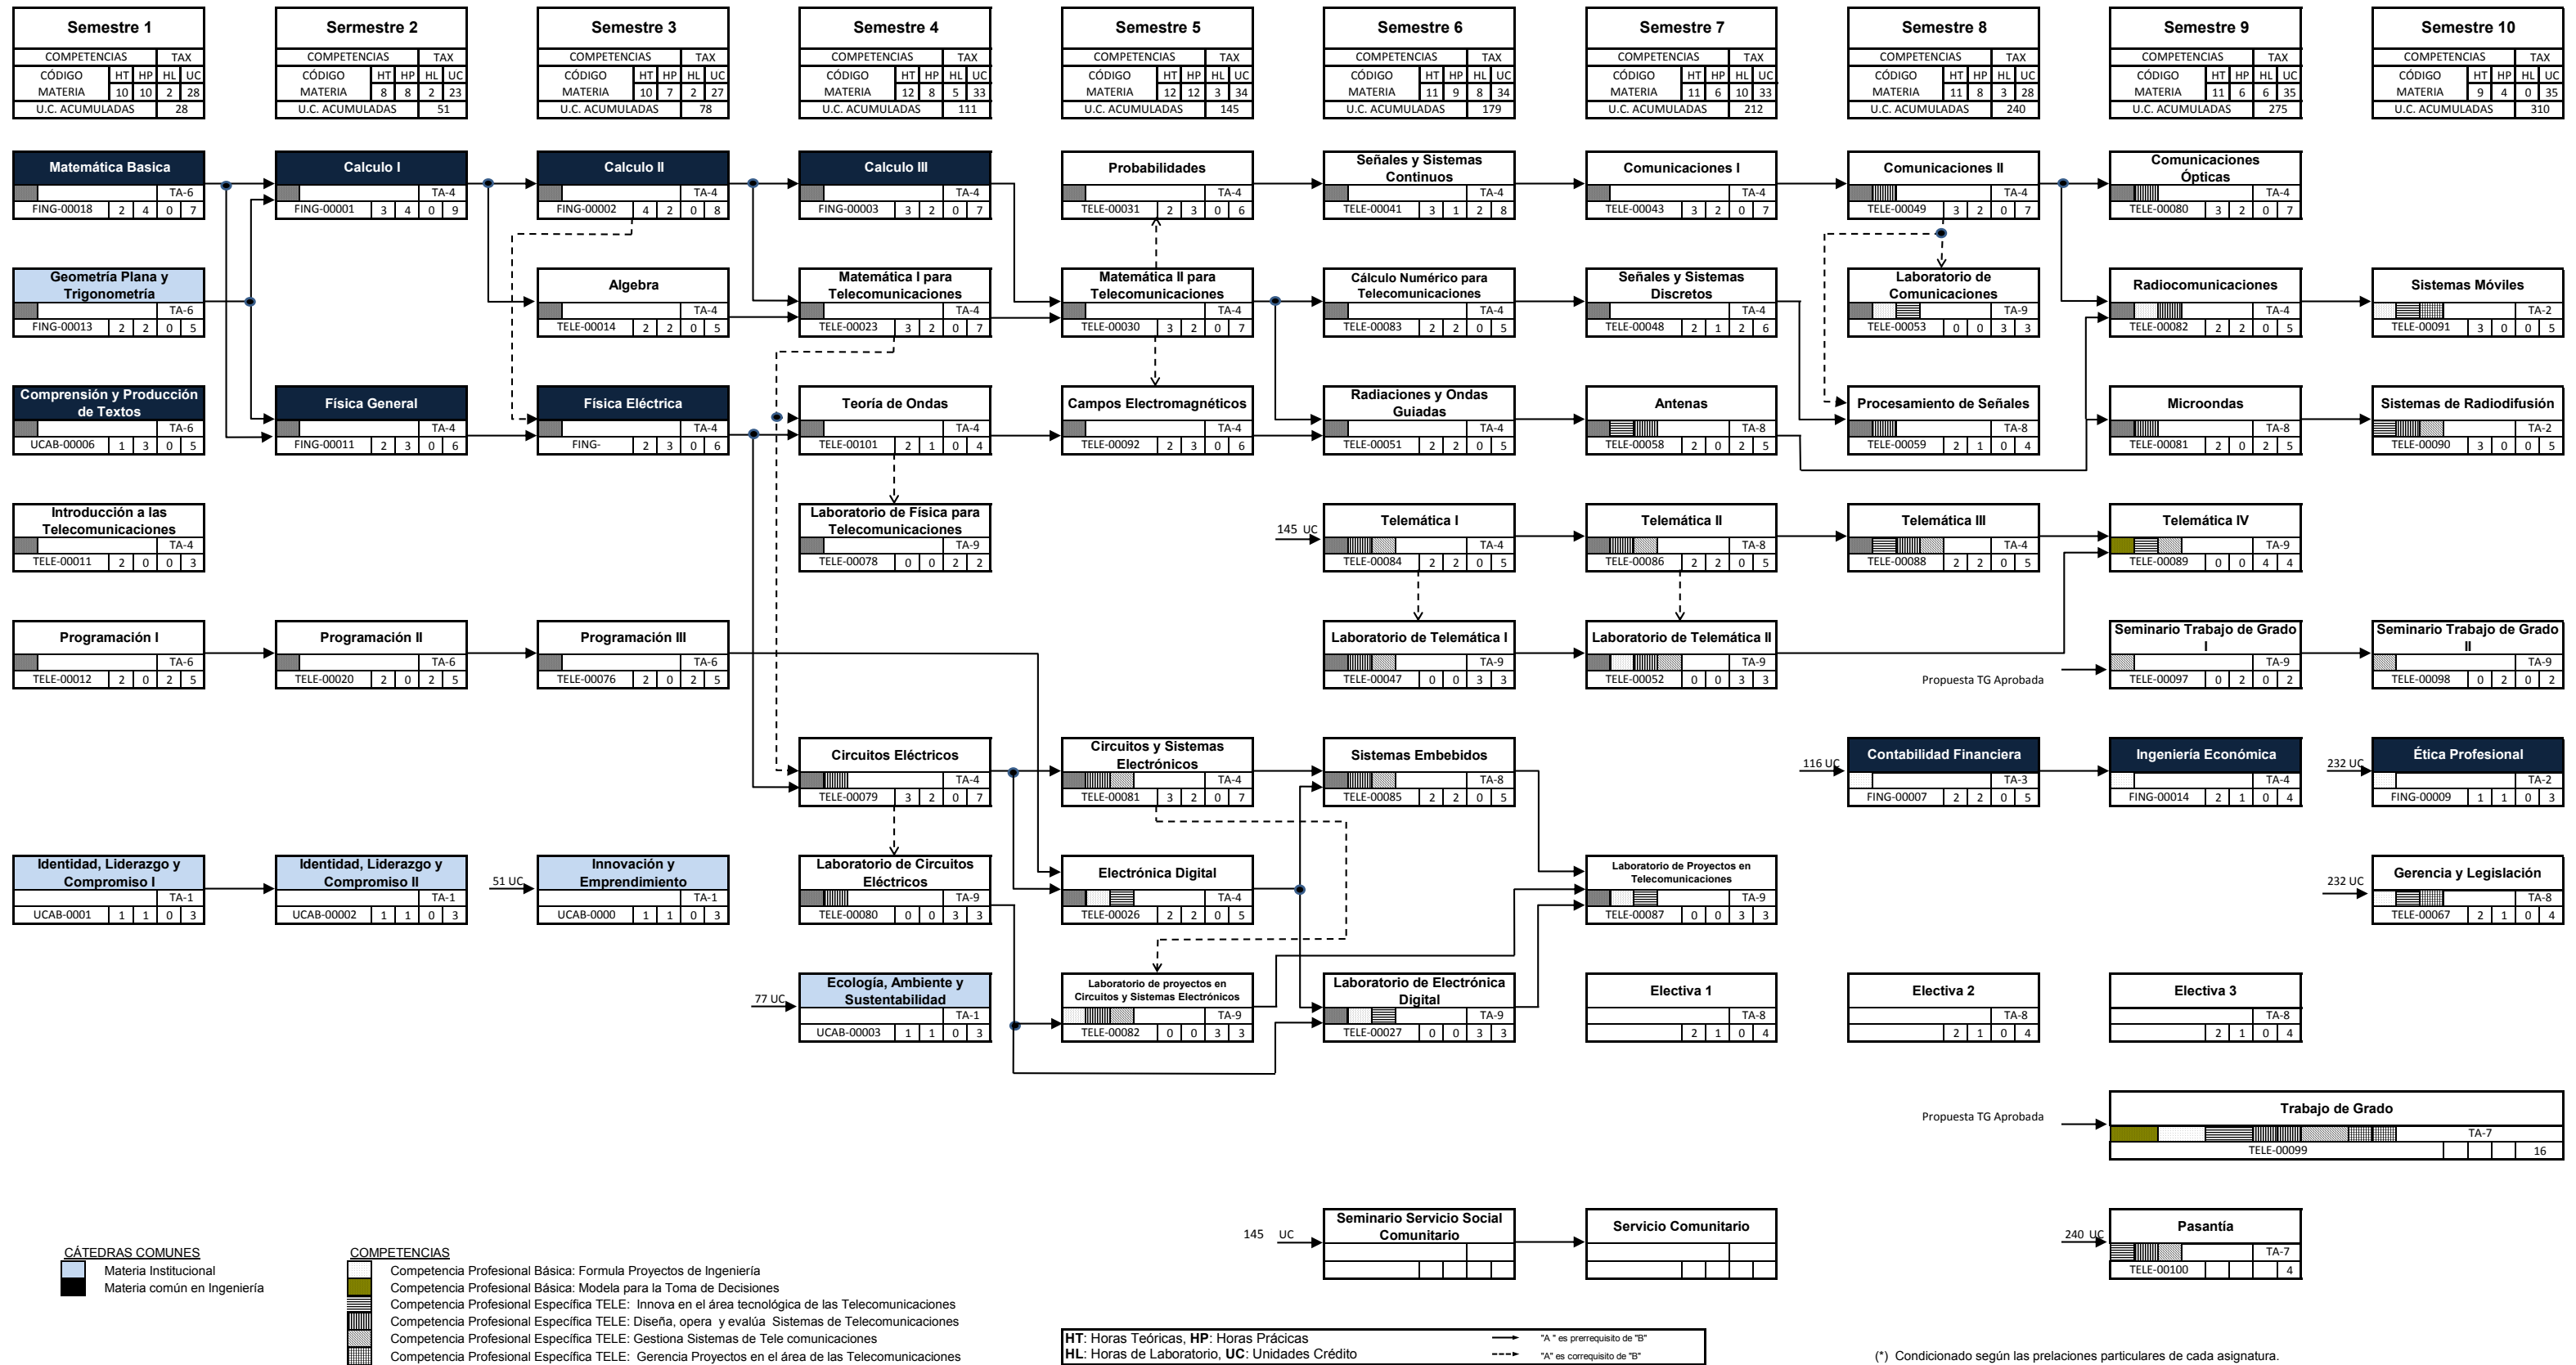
| Semestre 1 | | | | |
|---|---|---|---|---|
| COMPETENCIAS | | | TAX | |
| CÓDIGO | HT | HP | HL | UC |
| MATERIA | 10 | 10 | 2 | 28 |
| U.C. ACUMULADAS | | | | 28 |

| Sermestre 2 | | | | |
|---|---|---|---|---|
| COMPETENCIAS | | | TAX | |
| CÓDIGO | HT | HP | HL | UC |
| MATERIA | 8 | 8 | 2 | 23 |
| U.C. ACUMULADAS | | | | 51 |

| Semestre 3 | | | | |
|---|---|---|---|---|
| COMPETENCIAS | | | TAX | |
| CÓDIGO | HT | HP | HL | UC |
| MATERIA | 10 | 7 | 2 | 27 |
| U.C. ACUMULADAS | | | | 78 |

| Semestre 4 | | | | |
|---|---|---|---|---|
| COMPETENCIAS | | | TAX | |
| CÓDIGO | HT | HP | HL | UC |
| MATERIA | 12 | 8 | 5 | 33 |
| U.C. ACUMULADAS | | | | 111 |

| Semestre 5 | | | | |
|---|---|---|---|---|
| COMPETENCIAS | | | TAX | |
| CÓDIGO | HT | HP | HL | UC |
| MATERIA | 12 | 12 | 3 | 34 |
| U.C. ACUMULADAS | | | | 145 |

| Semestre 6 | | | | |
|---|---|---|---|---|
| COMPETENCIAS | | | TAX | |
| CÓDIGO | HT | HP | HL | UC |
| MATERIA | 11 | 9 | 8 | 34 |
| U.C. ACUMULADAS | | | | 179 |

| Semestre 7 | | | | |
|---|---|---|---|---|
| COMPETENCIAS | | | TAX | |
| CÓDIGO | HT | HP | HL | UC |
| MATERIA | 11 | 6 | 10 | 33 |
| U.C. ACUMULADAS | | | | 212 |

| Semestre 8 | | | | |
|---|---|---|---|---|
| COMPETENCIAS | | | TAX | |
| CÓDIGO | HT | HP | HL | UC |
| MATERIA | 11 | 8 | 3 | 28 |
| U.C. ACUMULADAS | | | | 240 |

| Semestre 9 | | | | |
|---|---|---|---|---|
| COMPETENCIAS | | | TAX | |
| CÓDIGO | HT | HP | HL | UC |
| MATERIA | 11 | 6 | 6 | 35 |
| U.C. ACUMULADAS | | | | 275 |

| Semestre 10 | | | | |
|---|---|---|---|---|
| COMPETENCIAS | | | TAX | |
| CÓDIGO | HT | HP | HL | UC |
| MATERIA | 9 | 4 | 0 | 35 |
| U.C. ACUMULADAS | | | | 310 |

Matemática Basica TA-6 FING-00018 2 4 0 7
Geometría Plana y Trigonometría TA-6 FING-00013 2 2 0 5
Comprensión y Producción de Textos TA-6 UCAB-00006 1 3 0 5
Introducción a las Telecomunicaciones TA-4 TELE-00011 2 0 0 3
Programación I TA-6 TELE-00012 2 0 2 5
Identidad, Liderazgo y Compromiso I TA-1 UCAB-0001 1 1 0 3

Calculo I TA-4 FING-00001 3 4 0 9
Física General TA-4 FING-00011 2 3 0 6
Programación II TA-6 TELE-00020 2 0 2 5
Identidad, Liderazgo y Compromiso II TA-1 UCAB-00002 1 1 0 3

Calculo II TA-4 FING-00002 4 2 0 8
Algebra TA-4 TELE-00014 2 2 0 5
Física Eléctrica TA-4 FING- 2 3 0 6
Programación III TA-6 TELE-00076 2 0 2 5
51 UC
Innovación y Emprendimiento TA-1 UCAB-0000 1 1 0 3

Calculo III TA-4 FING-00003 3 2 0 7
Matemática I para Telecomunicaciones TA-4 TELE-00023 3 2 0 7
Teoría de Ondas TA-4 TELE-00101 2 1 0 4
Laboratorio de Física para Telecomunicaciones TA-9 TELE-00078 0 0 2 2
Circuitos Eléctricos TA-4 TELE-00079 3 2 0 7
Laboratorio de Circuitos Eléctricos TA-9 TELE-00080 0 0 3 3
77 UC
Ecología, Ambiente y Sustentabilidad TA-1 UCAB-00003 1 1 0 3

Probabilidades TA-4 TELE-00031 2 3 0 6
Matemática II para Telecomunicaciones TA-4 TELE-00030 3 2 0 7
Campos Electromagnéticos TA-4 TELE-00092 2 3 0 6
Circuitos y Sistemas Electrónicos TA-4 TELE-00081 3 2 0 7
Electrónica Digital TA-4 TELE-00026 2 2 0 5
Laboratorio de proyectos en Circuitos y Sistemas Electrónicos TA-9 TELE-00082 0 0 3 3

Señales y Sistemas Continuos TA-4 TELE-00041 3 1 2 8
Cálculo Numérico para Telecomunicaciones TA-4 TELE-00083 2 2 0 5
Radiaciones y Ondas Guiadas TA-4 TELE-00051 2 2 0 5
145 UC
Telemática I TA-4 TELE-00084 2 2 0 5
Laboratorio de Telemática I TA-9 TELE-00047 0 0 3 3
Sistemas Embebidos TA-8 TELE-00085 2 2 0 5
Laboratorio de Electrónica Digital TA-9 TELE-00027 0 0 3 3

Comunicaciones I TA-4 TELE-00043 3 2 0 7
Señales y Sistemas Discretos TA-4 TELE-00048 2 1 2 6
Antenas TA-8 TELE-00058 2 0 2 5
Telemática II TA-8 TELE-00086 2 2 0 5
Laboratorio de Telemática II TA-9 TELE-00052 0 0 3 3
Laboratorio de Proyectos en Telecomunicaciones TA-9 TELE-00087 0 0 3 3
Electiva 1 TA-8 2 1 0 4

Comunicaciones II TA-4 TELE-00049 3 2 0 7
Laboratorio de Comunicaciones TA-9 TELE-00053 0 0 3 3
Procesamiento de Señales TA-8 TELE-00059 2 1 0 4
Telemática III TA-4 TELE-00088 2 2 0 5
116 UC
Contabilidad Financiera TA-3 FING-00007 2 2 0 5
Electiva 2 TA-8 2 1 0 4

Comunicaciones Ópticas TA-4 TELE-00080 3 2 0 7
Radiocomunicaciones TA-4 TELE-00082 2 2 0 5
Microondas TA-8 TELE-00081 2 0 2 5
Telemática IV TA-9 TELE-00089 0 0 4 4
Propuesta TG Aprobada
Seminario Trabajo de Grado I TA-9 TELE-00097 0 2 0 2
Ingeniería Económica TA-4 FING-00014 2 1 0 4
Electiva 3 TA-8 2 1 0 4

Sistemas Móviles TA-2 TELE-00091 3 0 0 5
Sistemas de Radiodifusión TA-2 TELE-00090 3 0 0 5
Seminario Trabajo de Grado II TA-9 TELE-00098 0 2 0 2
232 UC
Ética Profesional TA-2 FING-00009 1 1 0 3
232 UC
Gerencia y Legislación TA-8 TELE-00067 2 1 0 4

Propuesta TG Aprobada
Trabajo de Grado TA-7 TELE-00099 16

145 UC
Seminario Servicio Social Comunitario
Servicio Comunitario
240 UC
Pasantía TA-7 TELE-00100 4

CÁTEDRAS COMUNES
Materia Institucional
Materia común en Ingeniería

COMPETENCIAS
Competencia Profesional Básica: Formula Proyectos de Ingeniería
Competencia Profesional Básica: Modela para la Toma de Decisiones
Competencia Profesional Específica TELE: Innova en el área tecnológica de las Telecomunicaciones
Competencia Profesional Específica TELE: Diseña, opera y evalúa Sistemas de Telecomunicaciones
Competencia Profesional Específica TELE: Gestiona Sistemas de Tele comunicaciones
Competencia Profesional Específica TELE: Gerencia Proyectos en el área de las Telecomunicaciones

HT: Horas Teóricas, HP: Horas Prácicas
HL: Horas de Laboratorio, UC: Unidades Crédito
"A" es prerrequisito de "B"
"A" es correquisito de "B"

(*) Condicionado según las prelaciones particulares de cada asignatura.